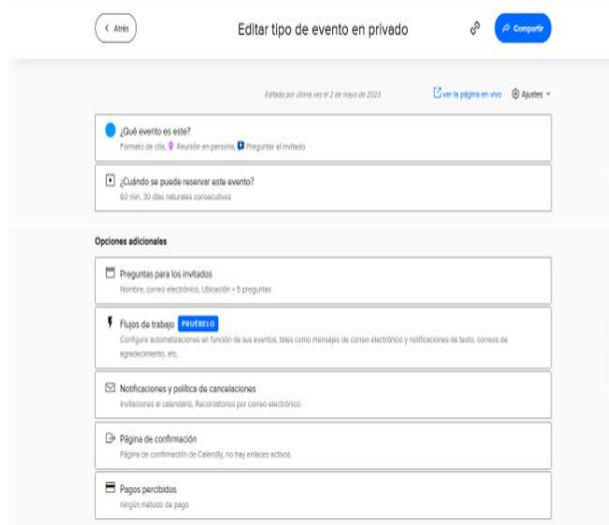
< Atrás

Editar tipo de evento en privado

Compartir

Editado por última vez el 2 de mayo de 2023.

Ver la página en vivo

Ajustes

¿Qué evento es este?

Formato de cita, Reunión en persona, Preguntar al invitado

¿Cuándo se puede reservar este evento?

60 min, 30 días naturales consecutivos

Opciones adicionales

Preguntas para los invitados

Nombre, correo electrónico, Ubicación + 5 preguntas

Flujos de trabajo PRUÉBELO

Configure automatizaciones en función de sus eventos, tales como mensajes de correo electrónico y notificaciones de texto, correos de agradecimiento, etc.

Notificaciones y política de cancelaciones

Invitaciones al calendario, Recordatorios por correo electrónico

Página de confirmación

Página de confirmación de Calendly, no hay enlaces activos

Pagos percibidos

ningún método de pago